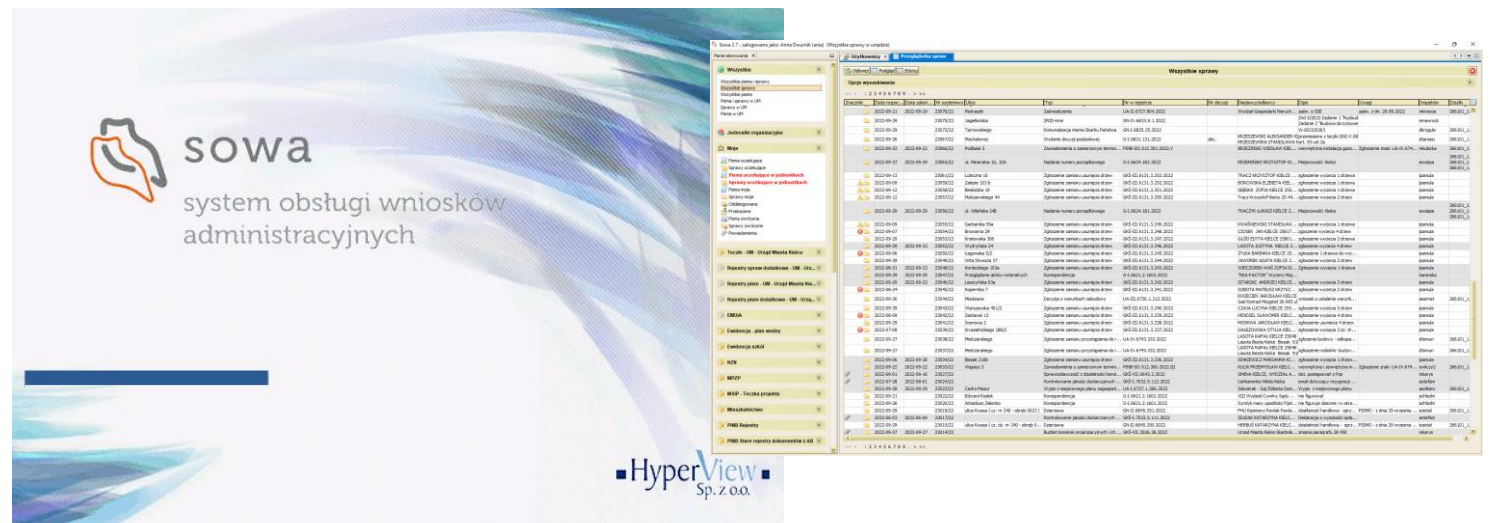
sowa

system obsługi wniosków administracyjnych

HyperView Sp. z o.o.

Sowa 2.7 - zalogowany jako: Anna Dworniak (ania) (Wszystkie sprawy w urzędzie)

Panel sterowania

Wszystkie

Wszystkie pisma i sprawy
Wszystkie sprawy
Wszystkie pisma
Pisma i sprawy w UM
Sprawy w UM
Pisma w UM

Jednostki organizacyjne

Moje

Pisma oczekujące
Sprawy oczekujące
Pisma oczekujące w jednostkach
Sprawy oczekujące w jednostkach
Pisma moje
Sprawy moje
Odłożone
Przekazane
Pisma zamknięte
Sprawy zamknięte
Powiadomienia

Teczki - UM - Urząd Miasta Kielce

Rejestry spraw dodatkowe - UM - Urzą...

Rejestry pism - UM - Urząd Miasta Kie...

Rejestry pism dodatkowe - UM - Urzą...

DMUiA

Ewidencja - plan wodny

Ewidencja szkół

RZN

MPZP

MSIP - Teczka projektu

Mieszkalnictwo

PIND Rejestry

PIND Stare rejestry dokumentów z AR

Użytkownicy

Przeglądarka spraw

Odśwież

Podgląd

Edytuj

Wszystkie sprawy

Opcje wyszukiwania

1 2 3 4 5 6 7 8 9 ... > >>

| Znacznik | Data rozpoczęcia | Data zakończenia | Nr systemowy | Ulica | Typ | Nr w rejestrze | Nr decyzji | Nadawca/odbiorca | Opis | Uwagi | Dziedzina | Teczka |
|---|---|---|---|---|---|---|---|---|---|---|---|---|
| | 2022-09-21 | 2022-09-29 | 23974/22 | Paderewski | Zaświadczenie | | | | | | | |
| | 2022-09-29 | | 23978/22 | Jagiellońska | | | | | | | | |
| | 2022-09-28 | | 23972/22 | | Komunalizacja mienia Skarbu Państwa | | | | | | | |
| | 2022-09-28 | | 23957/22 | | Wydanie decyzji podziałowej | | | | | | | |
| | 2022-09-28 | | 23966/22 | | Nadanie numeru porządkowego | | | | | | | |
| | 2022-09-27 | 2022-09-29 | 23956/22 | | Nadanie numeru porządkowego | | | | | | | |
| | 2022-09-29 | | 23956/22 | | Zgłoszenie zamiaru usunięcia drzew | | | | | | | |